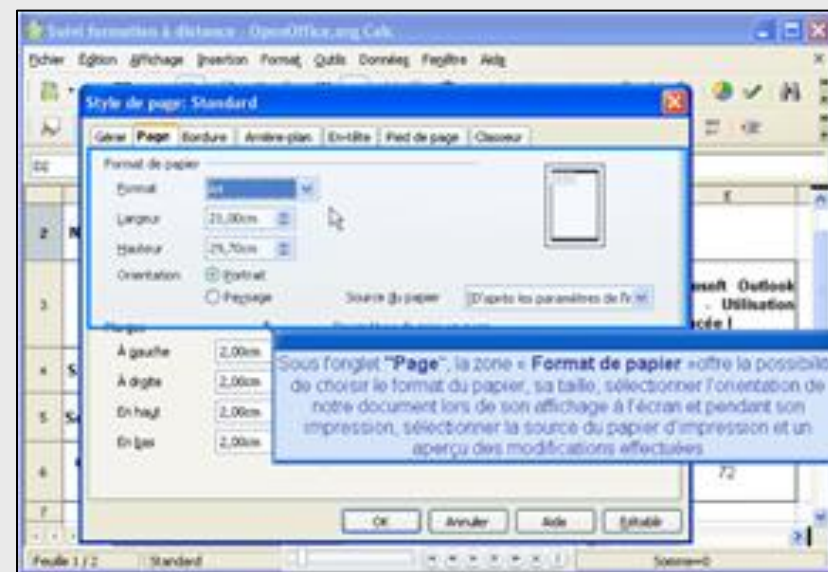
Suivi formation à distance - OpenOffice.org Calc

Fichier Édition Affichage Insertion Format Outils Données Fenêtre Aide

Style de page: Standard

Gérer Page Bordure Arrière-plan En-tête Pied de page Classeur

Format de papier

Format A4

Largeur 21,00cm

Hauteur 29,70cm

Orientation Portrait

Paysage

Source du papier [D'après les paramètres de l'i

Marges

À gauche 2,00cm

À droite 2,00cm

En haut 2,00cm

En bas 2,00cm

Sous l'onglet "Page", la zone « Format de papier » offre la possibilité de choisir le format du papier, sa taille, sélectionner l'orientation de notre document lors de son affichage à l'écran et pendant son impression, sélectionner la source du papier d'impression et un aperçu des modifications effectuées

osoft Outlook - Utilisation ncée !

72

OK Annuler Aide Rétablir

Feuille 1 / 2 Standard Somme=0

D2

2 N

3

4 S

5 S

6

7

E